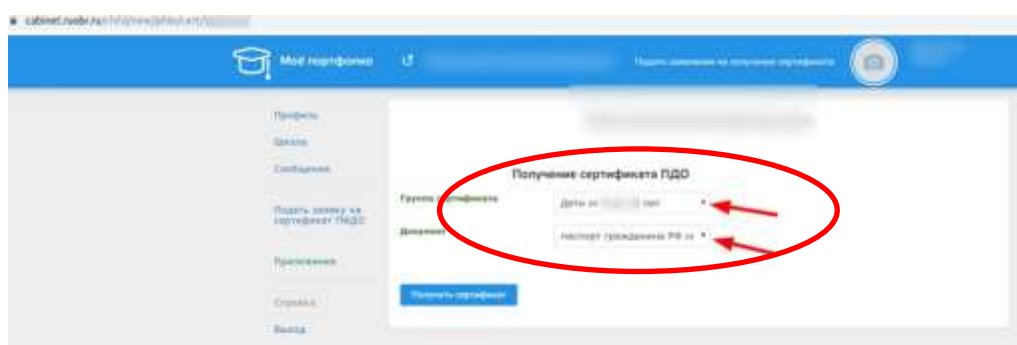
cabinet.ruobr.ru/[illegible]

Моё портфолио

Подать заявление на получение сертификата

Профиль
Школа
Сообщения
Подать заявку на сертификат ПДО
Приложения
Справка
Выход

Получение сертификата ПДО

Группа сертификата
Дети от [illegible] лет

Документ
Паспорт гражданина РФ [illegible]

Получить сертификат